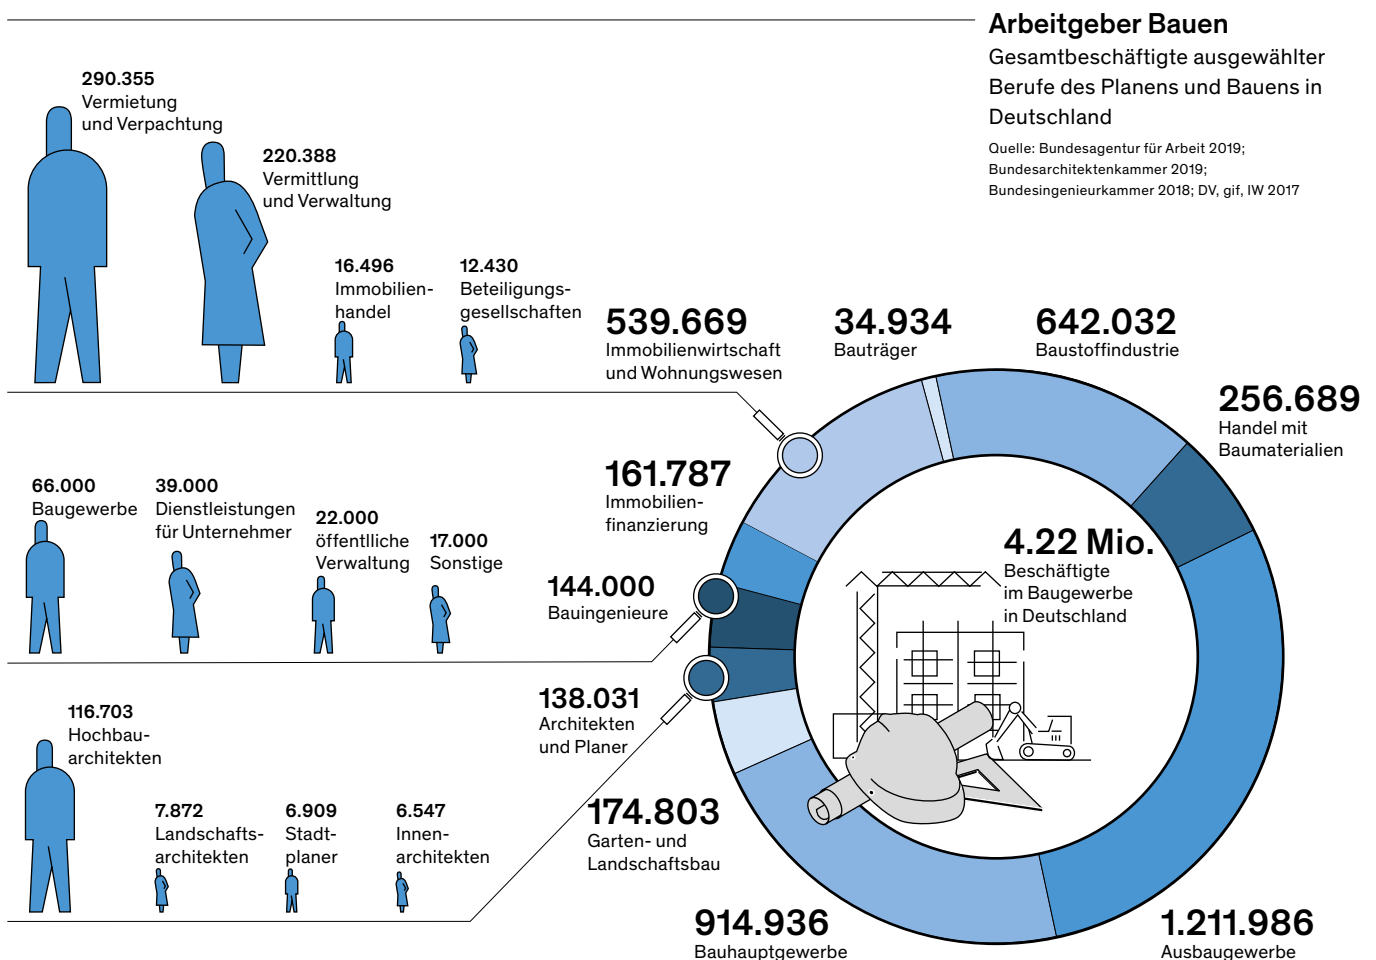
Arbeitgeber Bauen

Gesamtbeschäftigte ausgewählter Berufe des Planens und Bauens in Deutschland

Quelle: Bundesagentur für Arbeit 2019; Bundesarchitektenkammer 2019; Bundesingenieurkammer 2018; DV, gif, IW 2017

290.355
Vermietung und Verpachtung

220.388
Vermittlung und Verwaltung

16.496
Immobilienhandel

12.430
Beteiligungsgesellschaften

539.669
Immobilienwirtschaft und Wohnungswesen

34.934
Bauträger

642.032
Baustoffindustrie

256.689
Handel mit Baumaterialien

66.000
Baugewerbe

39.000
Dienstleistungen für Unternehmer

22.000
öffentliche Verwaltung

17.000
Sonstige

161.787
Immobilienfinanzierung

144.000
Bauingenieure

4.22 Mio.
Beschäftigte im Baugewerbe in Deutschland

116.703
Hochbauarchitekten

7.872
Landschaftsarchitekten

6.909
Stadtplaner

6.547
Innenarchitekten

138.031
Architekten und Planer

174.803
Garten- und Landschaftsbau

914.936
Bauhauptgewerbe

1.211.986
Ausbaugewerbe